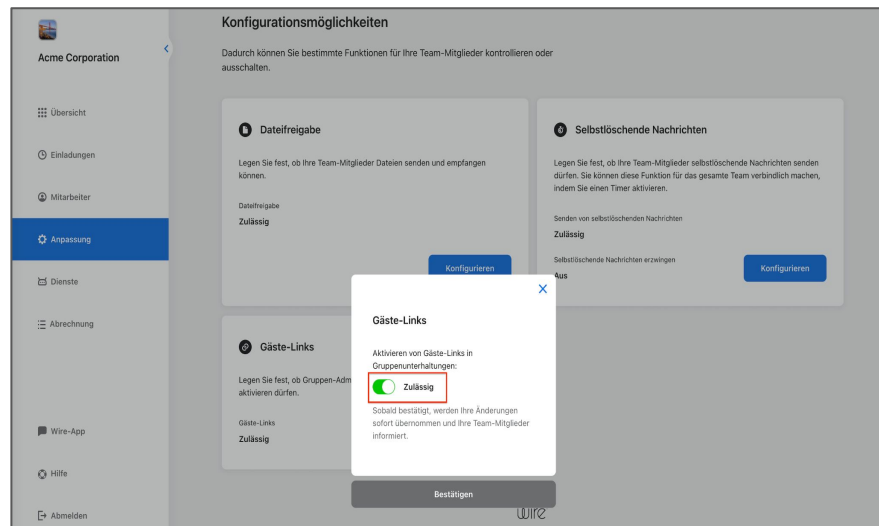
Acme Corporation

Übersicht

Einladungen

Mitarbeiter

Anpassung

Dienste

Abrechnung

Wire-App

Hilfe

Abmelden

Konfigurationsmöglichkeiten

Dadurch können Sie bestimmte Funktionen für Ihre Team-Mitglieder kontrollieren oder ausschalten.

Dateifreigabe

Legen Sie fest, ob Ihre Team-Mitglieder Dateien senden und empfangen können.

Dateifreigabe
Zulässig

Konfigurieren

Selbstlöschende Nachrichten

Legen Sie fest, ob Ihre Team-Mitglieder selbstlöschende Nachrichten senden dürfen. Sie können diese Funktion für das gesamte Team verbindlich machen, indem Sie einen Timer aktivieren.

Senden von selbstlöschenden Nachrichten
Zulässig

Selbstlöschende Nachrichten erzwingen
Aus

Konfigurieren

Gäste-Links

Legen Sie fest, ob Gruppen-Adm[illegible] aktivieren dürfen.

Gäste-Links
Zulässig

Gäste-Links

Aktivieren von Gäste-Links in Gruppenunterhaltungen:

Zulässig

Sobald bestätigt, werden Ihre Änderungen sofort übernommen und Ihre Team-Mitglieder informiert.

Bestätigen

wire